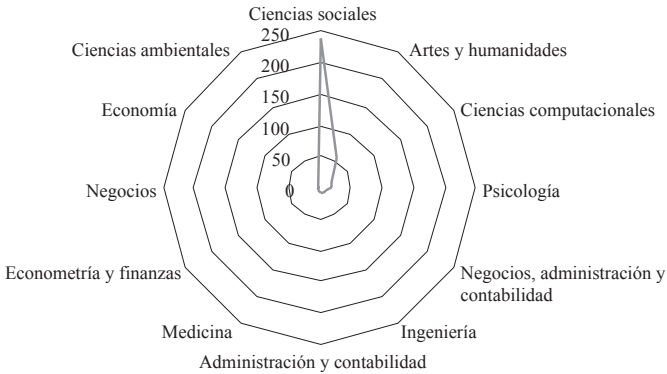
Ciencias sociales
Artes y humanidades
Ciencias computacionales
Psicología
Negocios, administración y contabilidad
Ingeniería
Administración y contabilidad
Medicina
Econometría y finanzas
Negocios
Economía
Ciencias ambientales
250
200
150
100
50
0